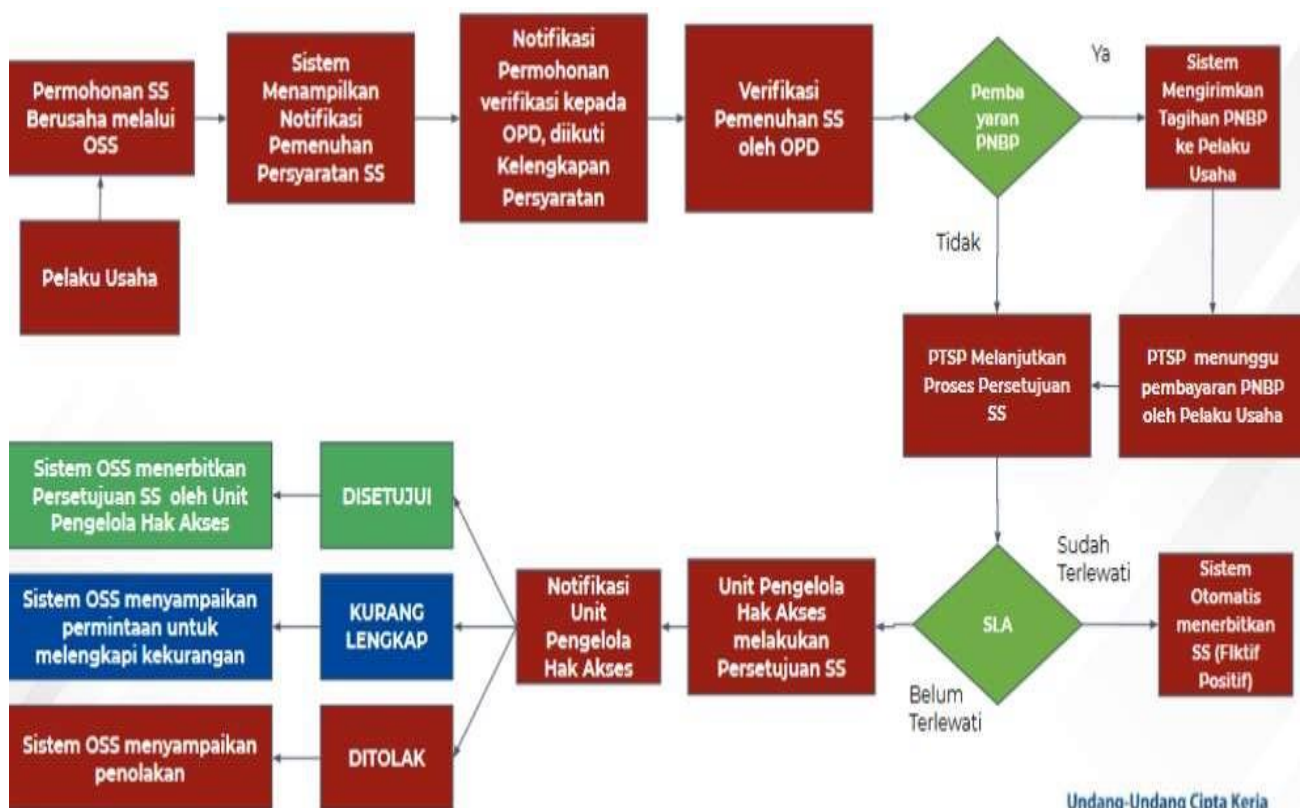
Permohonan SS Berusaha melalui OSS

Pelaku Usaha

Sistem Menampilkan Notifikasi Pemenuhan Persyaratan SS

Notifikasi Permohonan verifikasi kepada OPD, diikuti Kelengkapan Persyaratan

Verifikasi Pemenuhan SS oleh OPD

Pemba yaran PNBP

Ya

Sistem Mengirimkan Tagihan PNBP ke Pelaku Usaha

Tidak

PTSP Melanjutkan Proses Persetujuan SS

PTSP menunggu pembayaran PNBP oleh Pelaku Usaha

SLA

Sudah Terlewati

Sistem Otomatis menerbitkan SS (Fiktif Positif)

Belum Terlewati

Unit Pengelola Hak Akses melakukan Persetujuan SS

Notifikasi Unit Pengelola Hak Akses

DISETUJUI

Sistem OSS menerbitkan Persetujuan SS oleh Unit Pengelola Hak Akses

KURANG LENGKAP

Sistem OSS menyampaikan permintaan untuk melengkapi kekurangan

DITOLAK

Sistem OSS menyampaikan penolakan

Undang-Undang Cipta Kerja